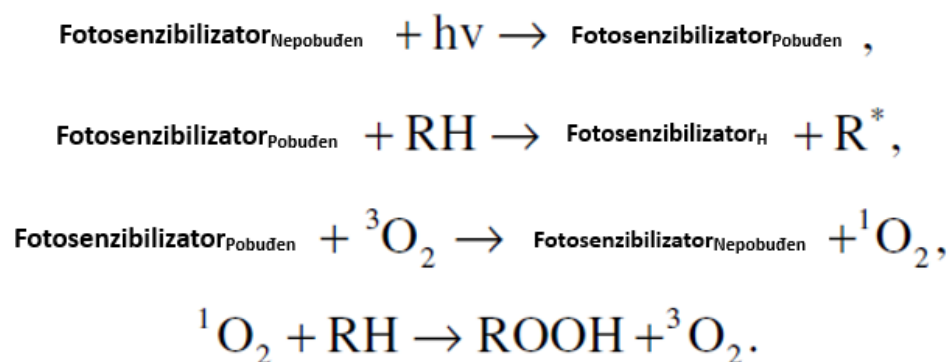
$\text{Fotosenzibilizator}_{\text{Nepobuđen}} + h\nu \rightarrow \text{Fotosenzibilizator}_{\text{Pobuđen}}$ ,

$\text{Fotosenzibilizator}_{\text{Pobuđen}} + RH \rightarrow \text{Fotosenzibilizator}_{\text{H}} + R^*$,

$\text{Fotosenzibilizator}_{\text{Pobuđen}} + {}^3O_2 \rightarrow \text{Fotosenzibilizator}_{\text{Nepobuđen}} + {}^1O_2$,

${}^1O_2 + RH \rightarrow ROOH + {}^3O_2$.